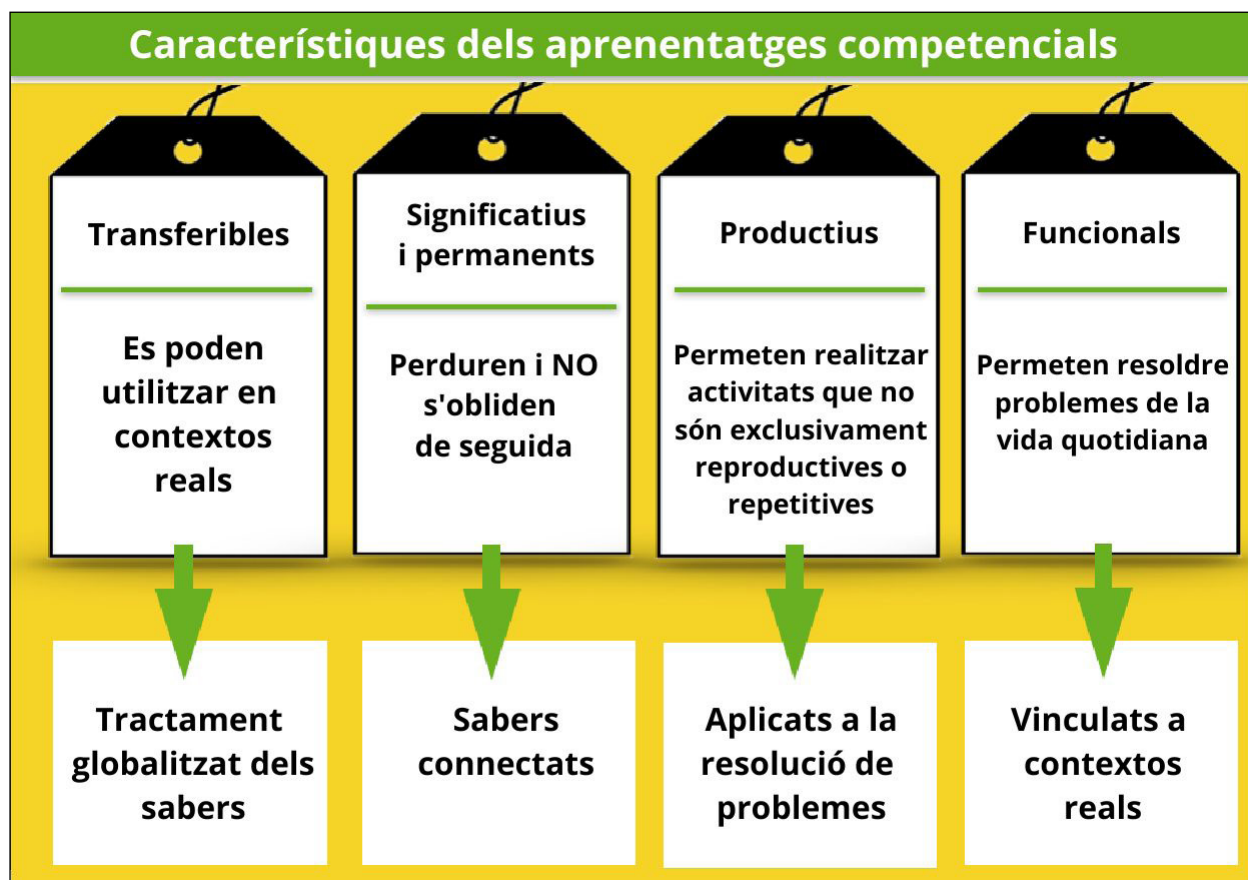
Característiques dels aprenentatges competencials

Transferibles

Es poden utilitzar en contextos reals

Tractament globalitzat dels sabers

Significatius i permanents

Perduren i NO s'obliden de seguida

Sabers connectats

Productius

Permeten realitzar activitats que no són exclusivament reproductives o repetitives

Aplicats a la resolució de problemes

Funcionals

Permeten resoldre problemes de la vida quotidiana

Vinculats a contextos reals